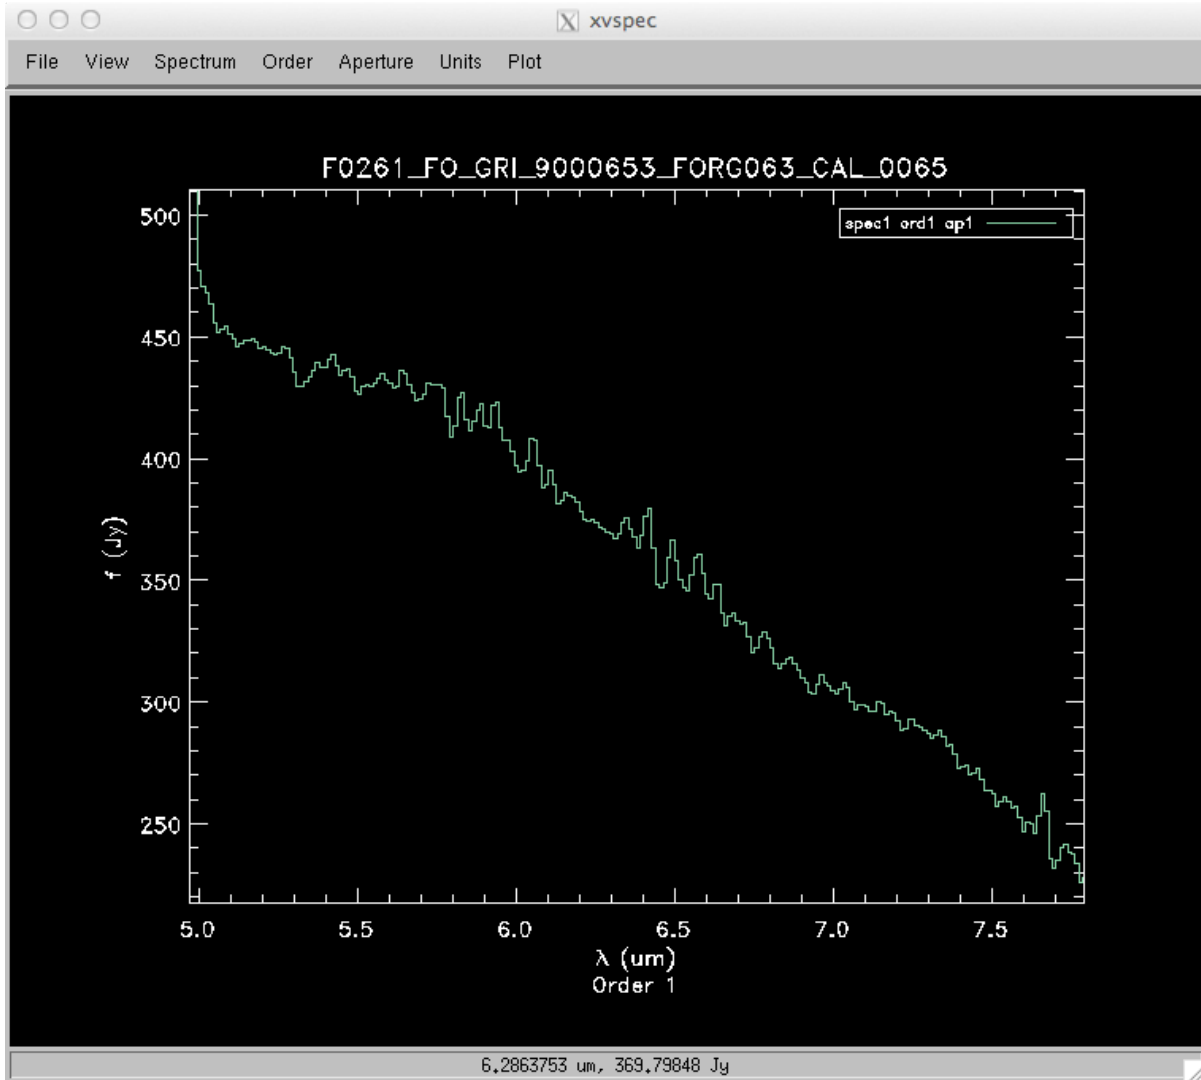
xvspec

File View Spectrum Order Aperture Units Plot

F0261_FO_GRI_9000653_FORG063_CAL_0065

spec1 ord1 ap1

500
450
400
350
300
250

f (Jy)

5.0 5.5 6.0 6.5 7.0 7.5

λ (um)
Order 1

6.2863753 um, 369.79848 Jy